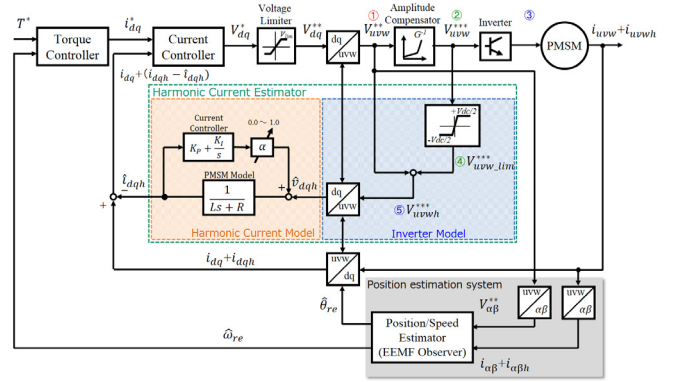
$T^*$

Torque Controller

$i_{dq}^*$

Current Controller

$V_{dq}^*$

Voltage Limiter

$V_{lim}$

$V_{dq}^{**}$

dq

uvw

①

$V_{uvw}^{**}$

Amplitude Compensator

$G^{-1}$

②

$V_{uvw}^{***}$

Inverter

③

PMSM

$i_{uvw}+i_{uvwh}$

$i_{dq}+(i_{dqh}-\hat{i}_{dqh})$

Harmonic Current Estimator

Current Controller

$K_P+\frac{K_I}{s}$

0.0 ~ 1.0

$\alpha$

$+Vdc/2$

$-Vdc/2$

④ $V_{uvw\_lim}^{***}$

$\hat{i}_{dqh}$

PMSM Model

$\frac{1}{Ls+R}$

$\hat{v}_{dqh}$

$+$

$-$

$+$

dq

uvw

⑤ $V_{uvwh}^{***}$

Harmonic Current Model

Inverter Model

$i_{dq}+i_{dqh}$

uvw

dq

Position estimation system

$V_{\alpha\beta}^{**}$

uvw

$\alpha\beta$

uvw

$\alpha\beta$

$\hat{\theta}_{re}$

Position/Speed Estimator (EEMF Observer)

$\hat{\omega}_{re}$

$i_{\alpha\beta}+i_{\alpha\beta h}$